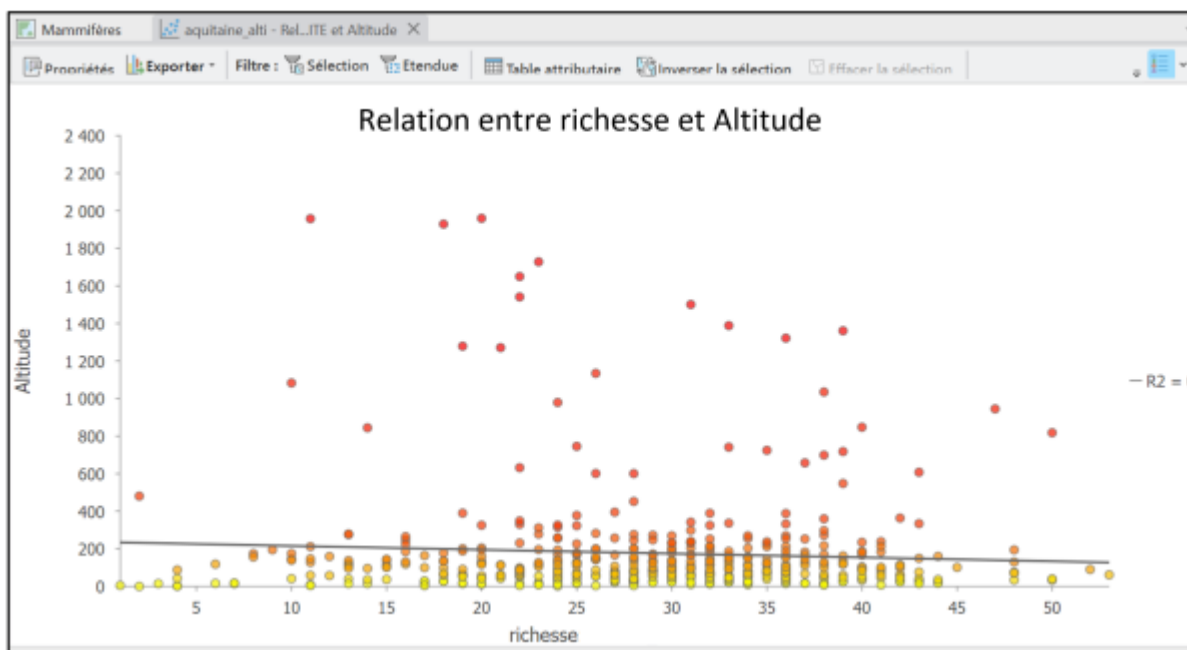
Mammifères | aquitaine_alti - Rel...ITE et Altitude ×

Propriétés | Exporter | Filtre : Sélection | Etendue | Table attributaire | Inverser la sélection | Effacer la sélection

Relation entre richesse et Altitude

Altitude

2 400
2 200
2 000
1 800
1 600
1 400
1 200
1 000
800
600
400
200
0

5 10 15 20 25 30 35 40 45 50

richesse

— R2 = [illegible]